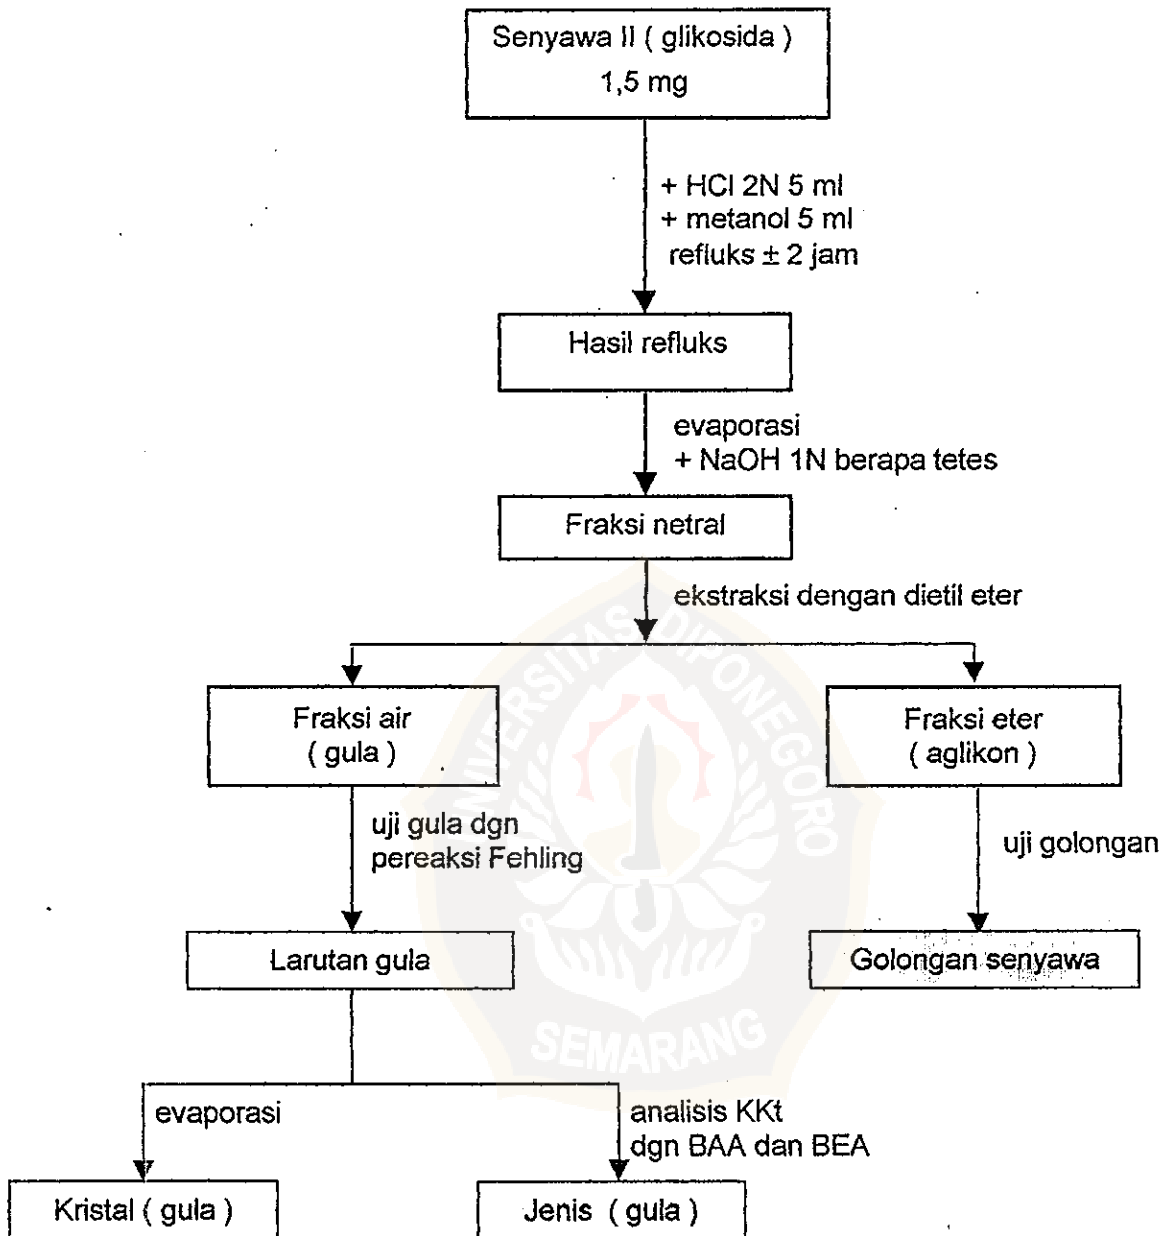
Senyawa II ( glikosida )
1,5 mg

+ HCl 2N 5 ml
+ metanol 5 ml
refluks ± 2 jam

Hasil refluks

evaporasi
+ NaOH 1N berapa tetes

Fraksi netral

ekstraksi dengan dietil eter

Fraksi air
( gula )

uji gula dgn
pereaksi Fehling

Larutan gula

evaporasi

Kristal ( gula )

analisis KKt
dgn BAA dan BEA

Jenis ( gula )

Fraksi eter
( aglikon )

uji golongan

Golongan senyawa

UNIVERSITAS DIPONEGORO
SEMARANG